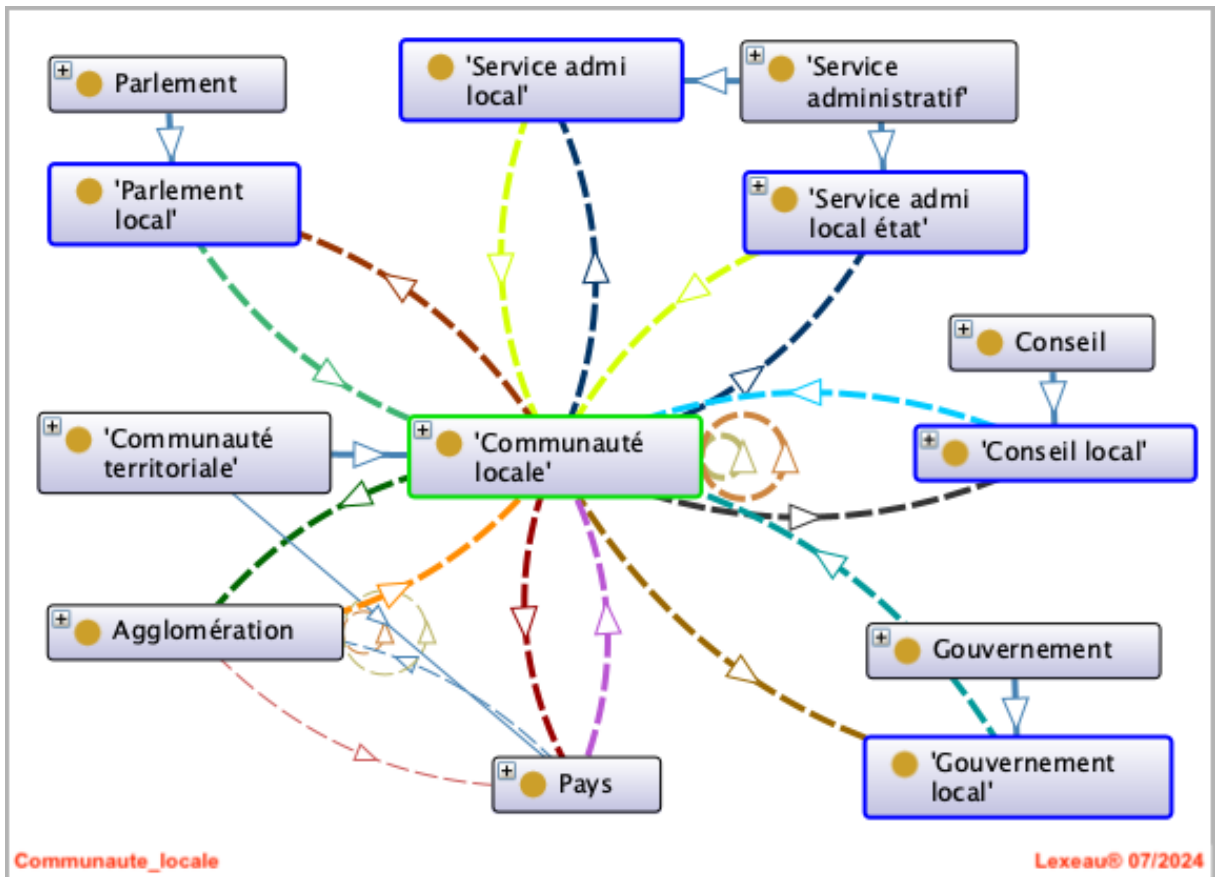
Parlement

'Service admi local'

'Service administratif'

'Parlement local'

'Service admi local état'

Conseil

'Communauté territoriale'

'Communauté locale'

'Conseil local'

Agglomération

Gouvernement

'Gouvernement local'

Pays

Communaute_locale

Lexeau® 07/2024